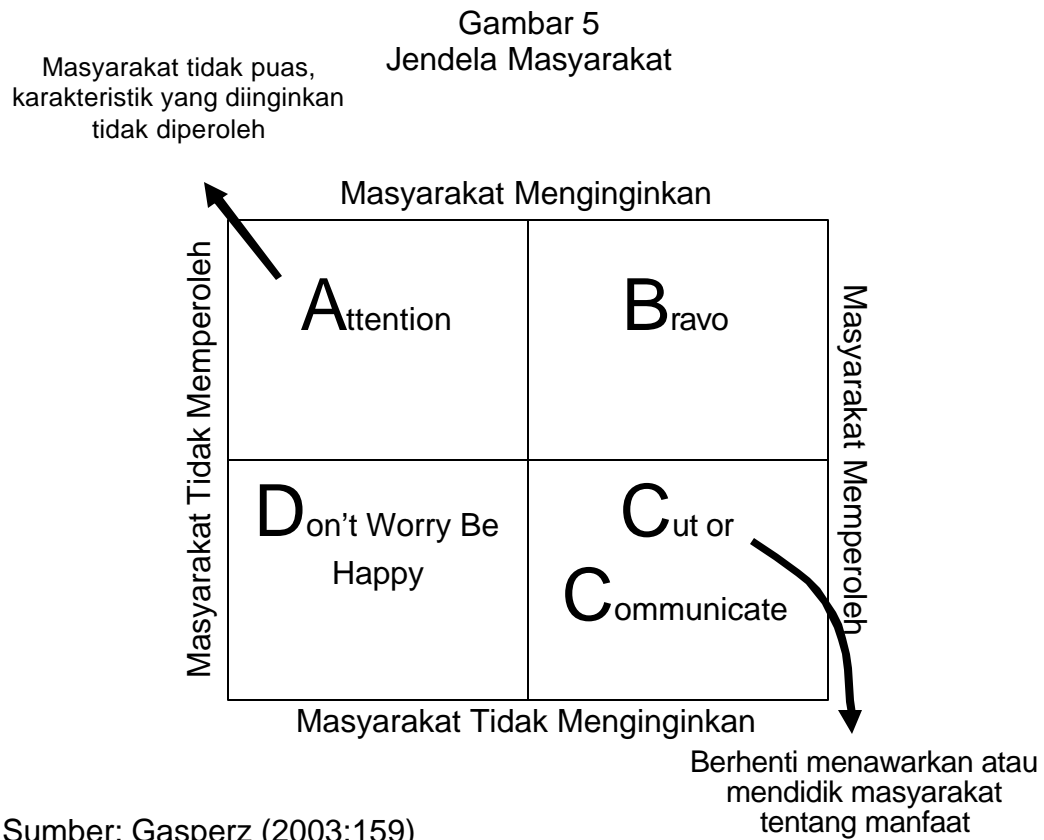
Gambar 5
Jendela Masyarakat

Masyarakat tidak puas, karakteristik yang diinginkan tidak diperoleh

Masyarakat Menginginkan

Masyarakat Tidak Memperoleh

Attention

Bravo

Masyarakat Memperoleh

Don't Worry Be Happy

Cut or Communicate

Masyarakat Tidak Menginginkan

Berhenti menawarkan atau mendidik masyarakat tentang manfaat

Sumber: Gasperz (2003:159)